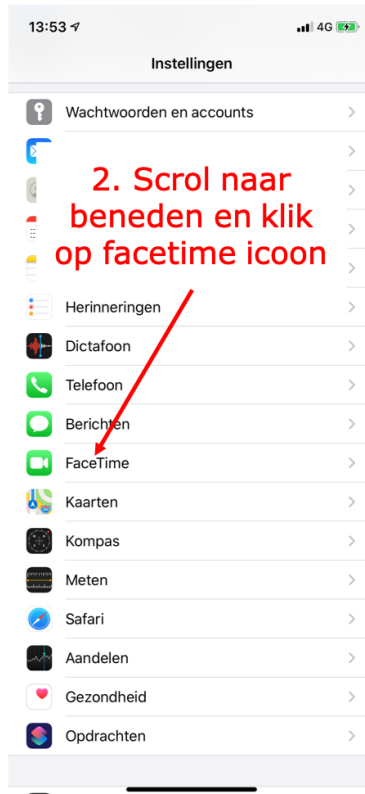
13:53 4G

Instellingen

Wachtwoorden en accounts

2. Scrol naar beneden en klik op facetime icoon

Herinneringen

Dictafoon

Telefoon

Berichten

FaceTime

Kaarten

Kompas

Meten

Safari

Aandelen

Gezondheid

Opdrachten